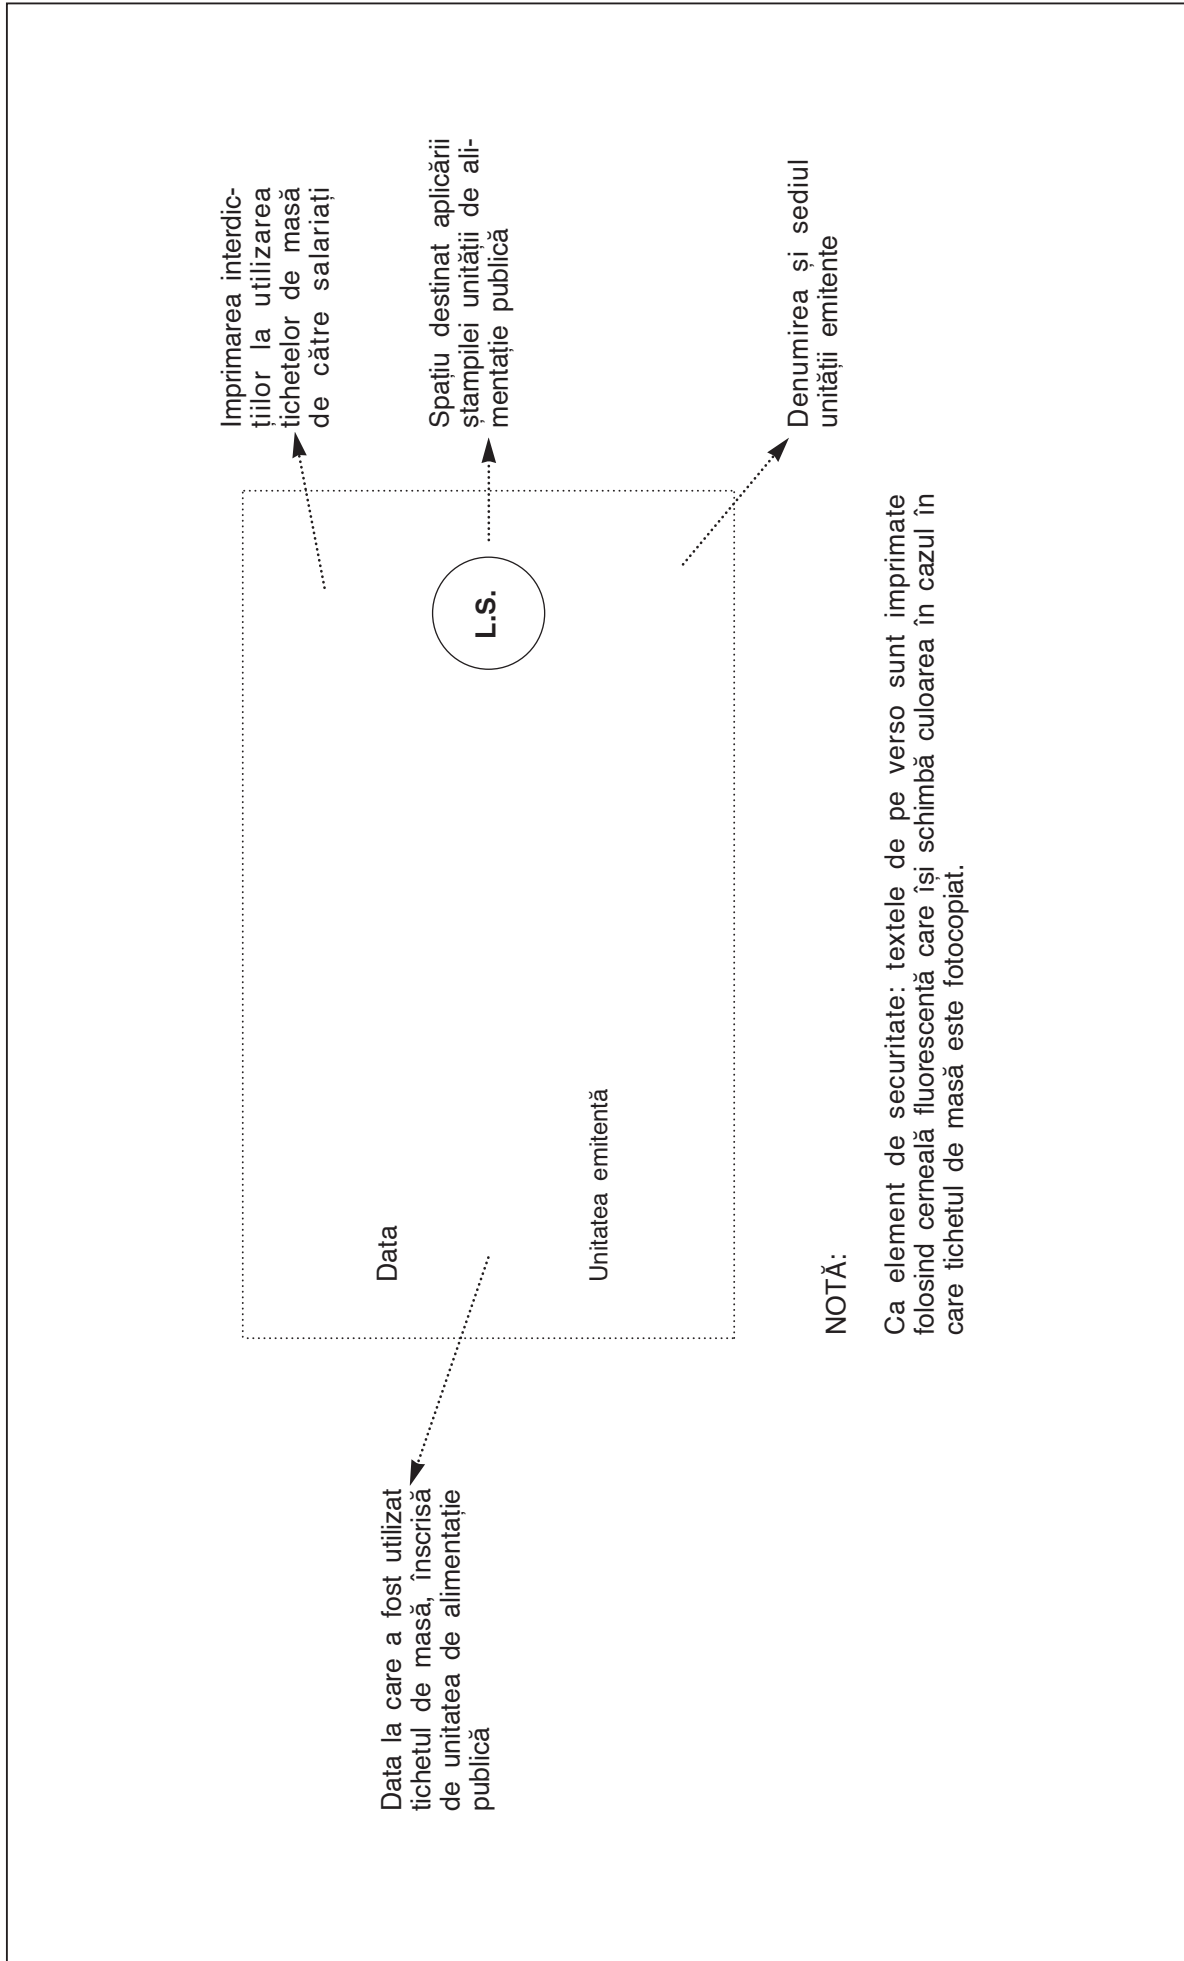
Data la care a fost utilizat tichetul de masă, înscrisă de unitatea de alimentație publică

Data

Unitatea emitentă

L.S.

Imprimarea interdicțiilor la utilizarea tichetelor de masă de către salariați

Spațiu destinat aplicării ștampilei unității de alimentație publică

Denumirea și sediul unității emitente

NOTĂ:

Ca element de securitate: textele de pe verso sunt imprimate folosind cerneală fluorescentă care își schimbă culoarea în cazul în care tichetul de masă este fotocopiat.